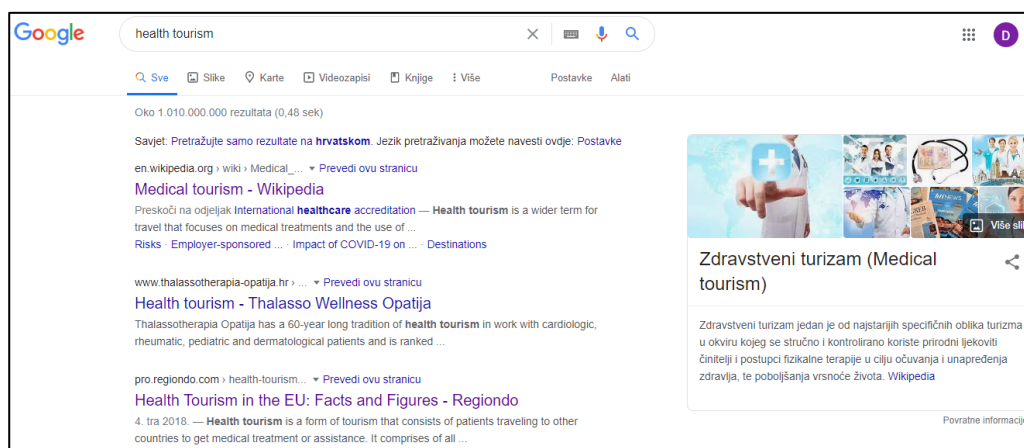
Google

health tourism

D

Sve Slike Karte Videozapisi Knjige Više Postavke Alati

Oko 1.010.000.000 rezultata (0,48 sek)

Savjet: Pretražujte samo rezultate na hrvatskom. Jezik pretraživanja možete navesti ovdje: Postavke

en.wikipedia.org › wiki › Medical_... ▾ Prevedi ovu stranicu

Medical tourism - Wikipedia

Preskoči na odjeljak International healthcare accreditation — Health tourism is a wider term for travel that focuses on medical treatments and the use of ...

Risks · Employer-sponsored ... · Impact of COVID-19 on ... · Destinations

www.thalassotherapia-opatija.hr › ... ▾ Prevedi ovu stranicu

Health tourism - Thalasso Wellness Opatija

Thalassotherapia Opatija has a 60-year long tradition of health tourism in work with cardiologic, rheumatic, pediatric and dermatological patients and is ranked ...

pro.regiondo.com › health-tourism... ▾ Prevedi ovu stranicu

Health Tourism in the EU: Facts and Figures - Regiondo

4. tra 2018. — Health tourism is a form of tourism that consists of patients traveling to other countries to get medical treatment or assistance. It comprises of all ...

Više sli

Zdravstveni turizam (Medical tourism)

Zdravstveni turizam jedan je od najstarijih specifičnih oblika turizma u okviru kojeg se stručno i kontrolirano koriste prirodni ljekoviti činitelji i postupci fizikalne terapije u cilju očuvanja i unapređenja zdravlja, te poboljšanja vrsnoće života. Wikipedia

Povratne informacij